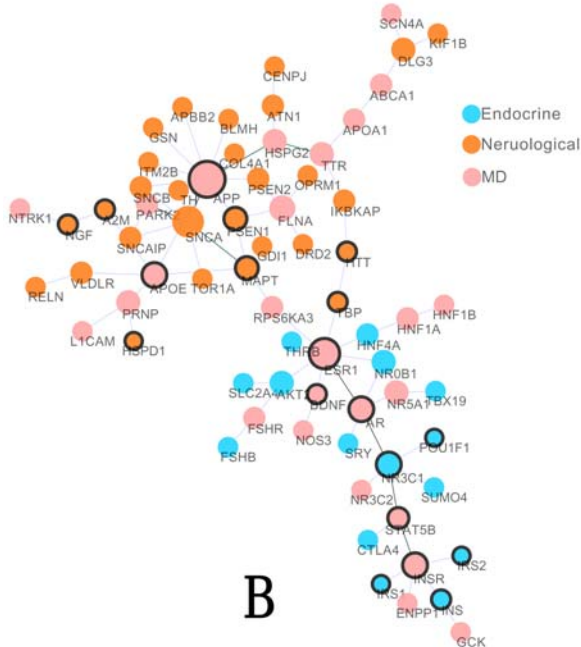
SCN4A
KIF1B
DLG3
CENPJ
ABCA1
Endocrine
APBB2
ATN1
Neruological
GSN
BLMH
APOA1
HSPG2
MD
COL4A1
ITM2B
TTR
PSEN2
OPRM1
SNCB
APP
TH
NTRK1
A2M
PARK2
FLNA
IKBKAP
HGF
PSEN1
SNCAIP
SNCA
GDI1
DRD2
HTT
VLDLR
RELN
APOE
TOR1A
MAPT
PRNP
RPS6KA3
TBP
L1CAM
HSPD1
HNF1B
HNF1A
THRB
HNF4A
ESR1
NR0B1
SLC2A4
AKT1
BDNF
NR5A1
TBX19
FSHR
AR
NOS3
FSHB
SRY
POU1F1
NR3C1
NR3C2
SUMO4
STAT5B
CTLA4
INSR
IRS2
IRS1
ENPP1
INS
GCK
B